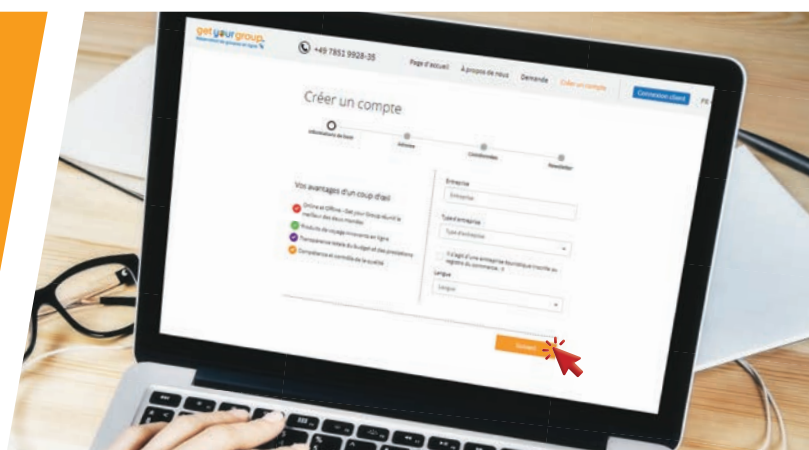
get your group.
Réservation de groupes en ligne

+49 7851 9928-35

Page d'accueil
À propos de nous
Demande
Créer un compte
Connexion client
FR

Créer un compte

Informations de base
Adresse
Coordonnées
Newsletter

Vos avantages d'un coup d'œil

Online et Offline : Get your Group réunit le meilleur des deux mondes
Produits de voyage innovants en ligne
Transparence totale du budget et des prestations
Compétence et contrôle de la qualité

Entreprise
Entreprise
Type d'entreprise
Type d'entreprise
Il s'agit d'une entreprise touristique inscrite au registre du commerce. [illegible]
Langue
Langue

Suivant